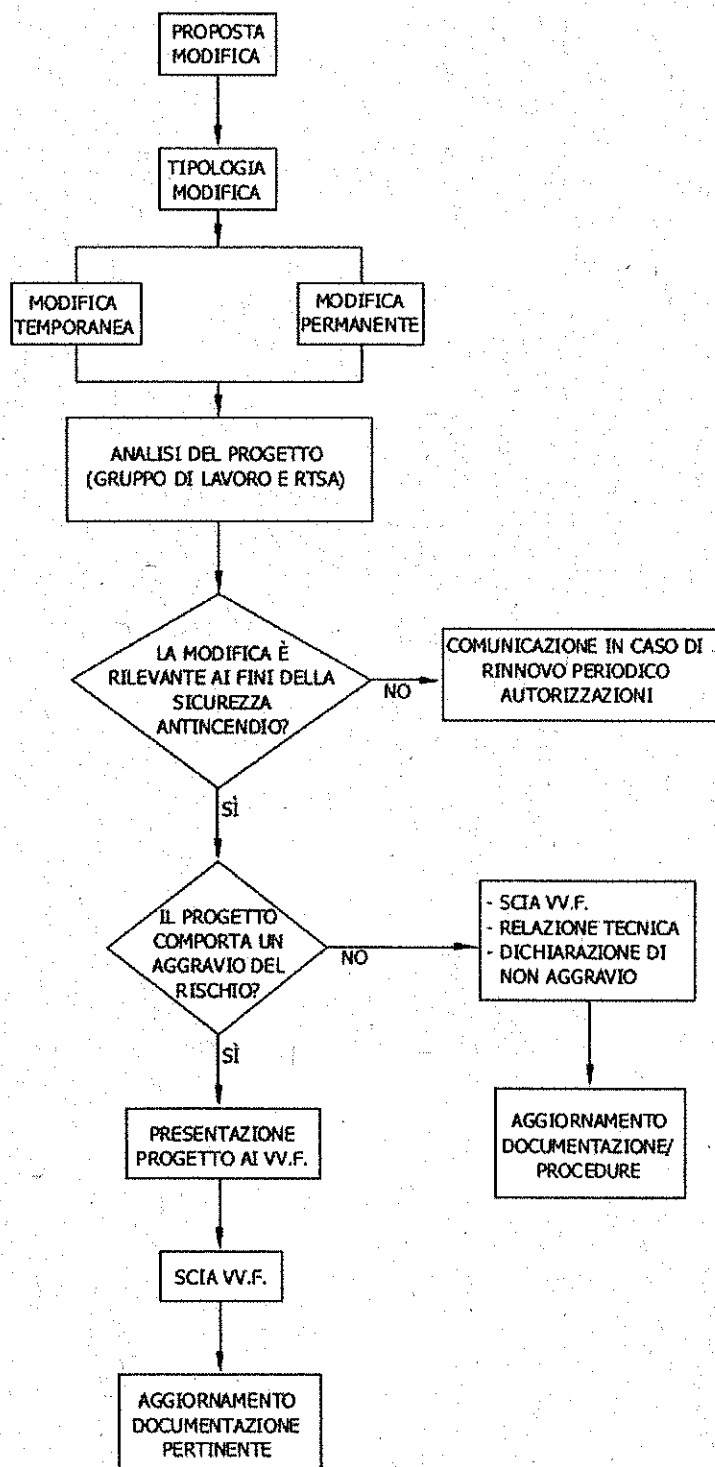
PROPOSTA MODIFICA

TIPOLOGIA MODIFICA

MODIFICA TEMPORANEA

MODIFICA PERMANENTE

ANALISI DEL PROGETTO (GRUPPO DI LAVORO E RTSA)

LA MODIFICA È RILEVANTE AI FINI DELLA SICUREZZA ANTINCENDIO?

NO

COMUNICAZIONE IN CASO DI RINNOVO PERIODICO AUTORIZZAZIONI

SÌ

IL PROGETTO COMPORTA UN AGGRAVIO DEL RISCHIO?

NO

- SCIA VV.F.
- RELAZIONE TECNICA
- DICHIARAZIONE DI NON AGGRAVIO

SÌ

AGGIORNAMENTO DOCUMENTAZIONE/ PROCEDURE

PRESENTAZIONE PROGETTO AI VV.F.

SCIA VV.F.

AGGIORNAMENTO DOCUMENTAZIONE PERTINENTE